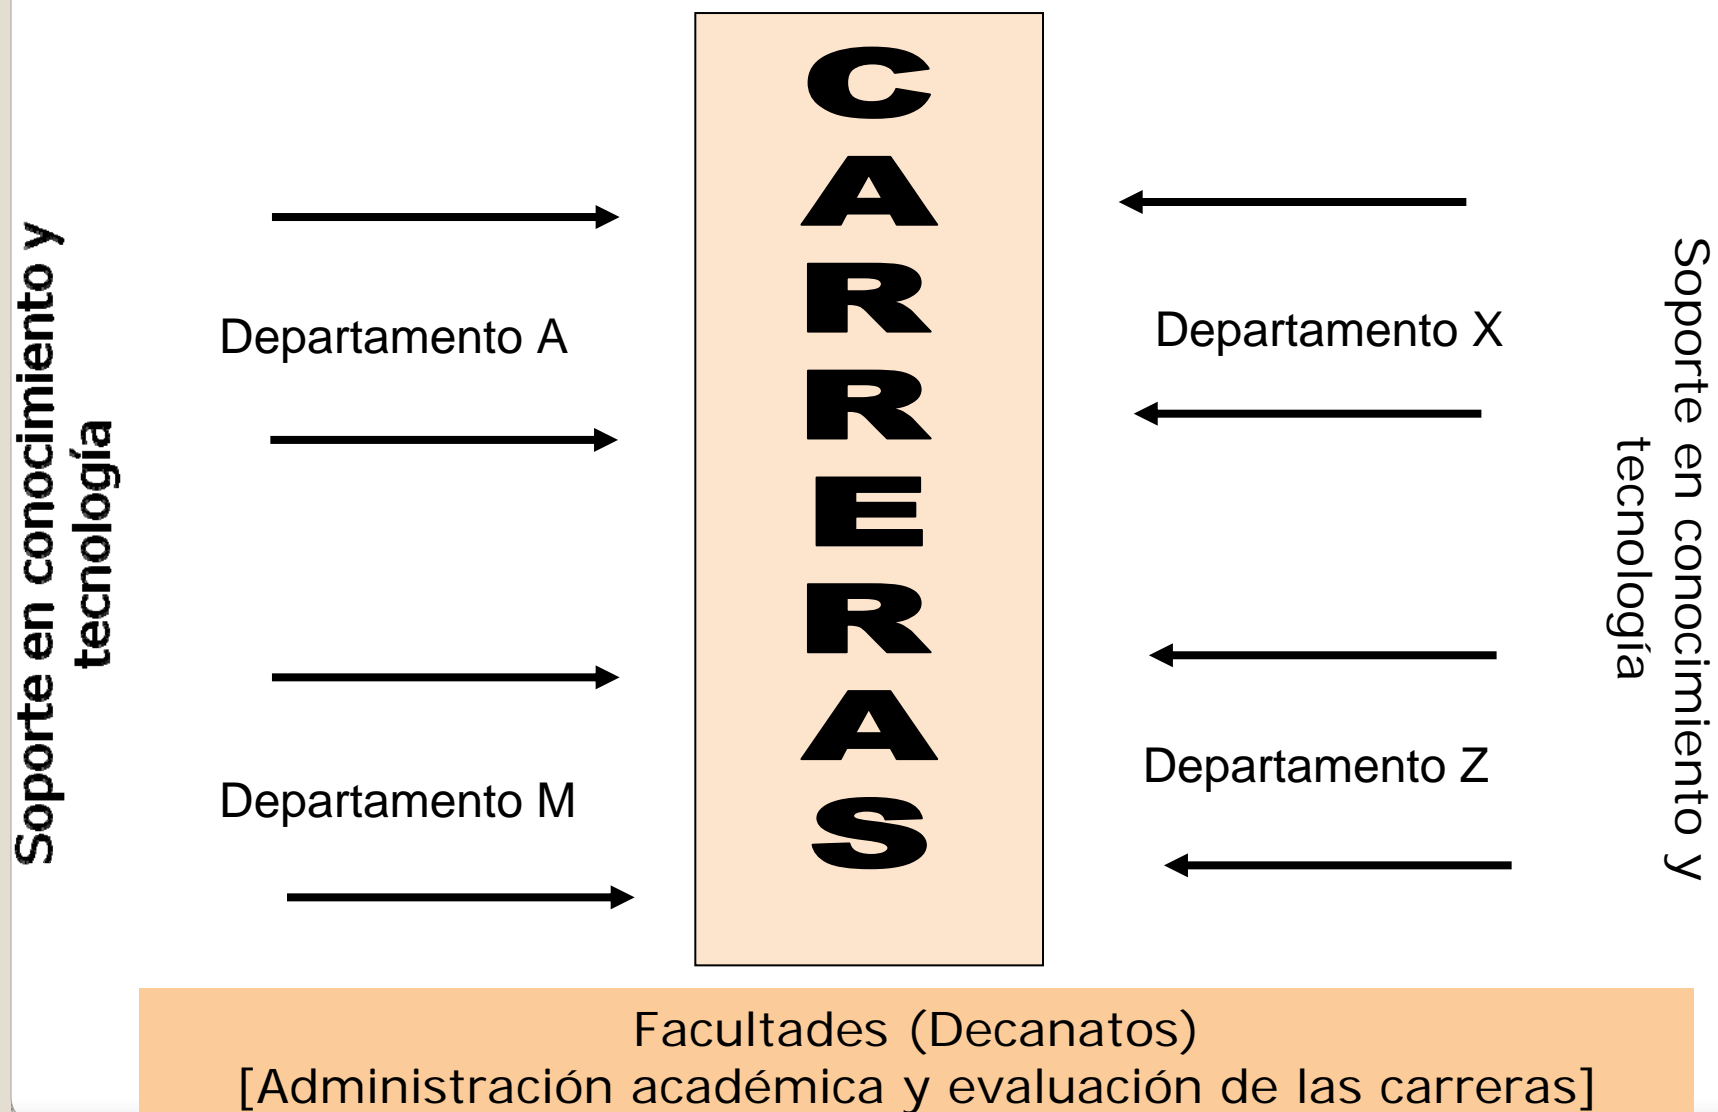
Soporte en conocimiento y tecnología

Departamento A

Departamento M

CARRERAS

Departamento X

Departamento Z

Soporte en conocimiento y tecnología

Facultades (Decanatos)
[Administración académica y evaluación de las carreras]